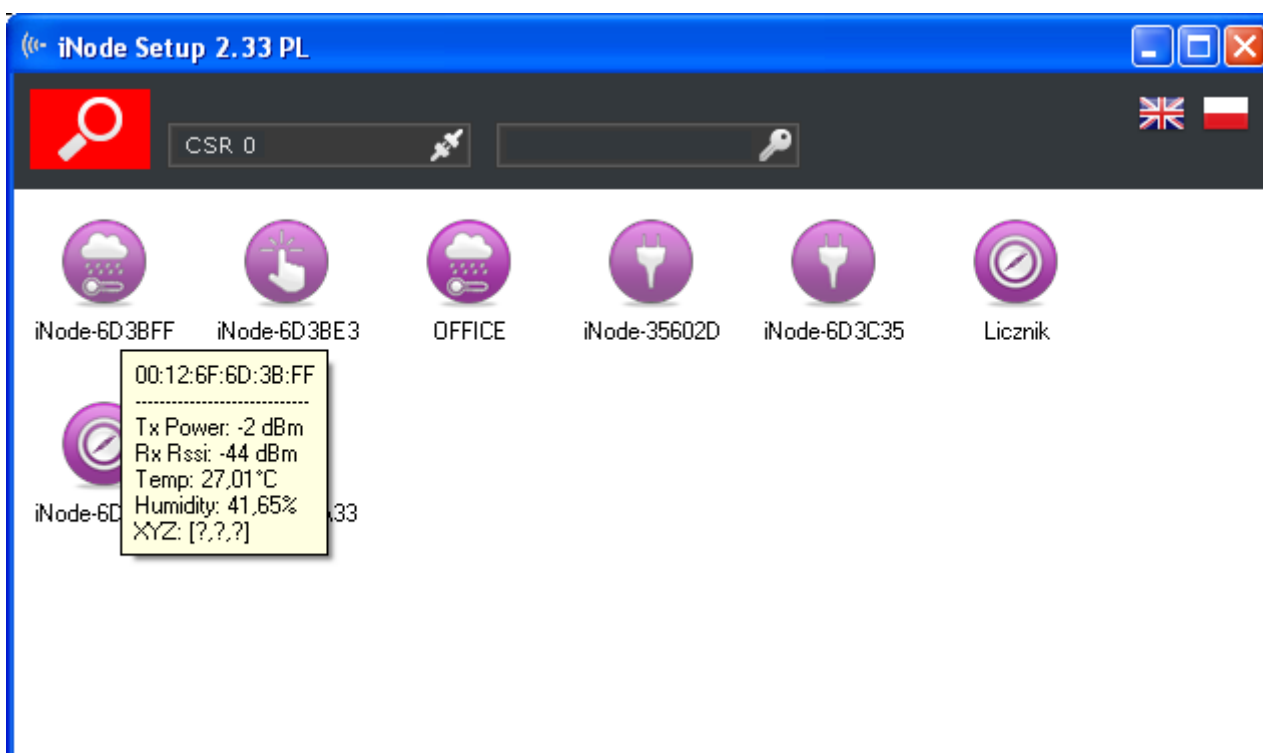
iNode Setup 2.33 PL

CSR 0

iNode-6D3BFF iNode-6D3BE3 OFFICE iNode-35602D iNode-6D3C35 Licznik

00:12:6F:6D:3B:FF
----------------------------
Tx Power: -2 dBm
Rx Rssi: -44 dBm
Temp: 27,01°C
Humidity: 41,65%
XYZ: [?,?,?]

iNode-6D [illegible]33